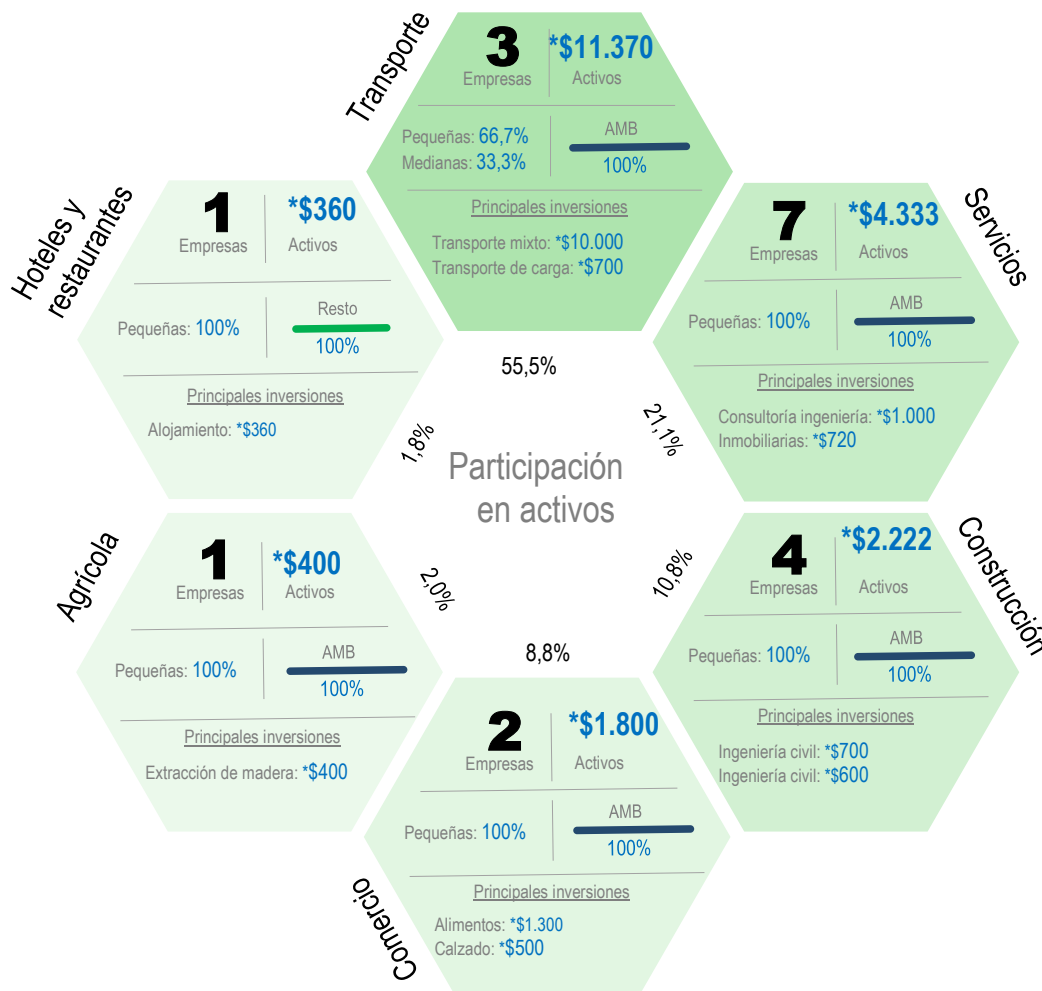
Transporte

3
Empresas

*$11.370
Activos

Pequeñas: 66,7%
Medianas: 33,3%

AMB
100%

Principales inversiones
Transporte mixto: *$10.000
Transporte de carga: *$700

Hoteles y restaurantes

1
Empresas

*$360
Activos

Pequeñas: 100%

Resto
100%

Principales inversiones
Alojamiento: *$360

Servicios

7
Empresas

*$4.333
Activos

Pequeñas: 100%

AMB
100%

Principales inversiones
Consultoría ingeniería: *$1.000
Inmobiliarias: *$720

55,5%

1,8%

21,1%

Participación en activos

2,0%

10,8%

8,8%

Agrícola

1
Empresas

*$400
Activos

Pequeñas: 100%

AMB
100%

Principales inversiones
Extracción de madera: *$400

Construcción

4
Empresas

*$2.222
Activos

Pequeñas: 100%

AMB
100%

Principales inversiones
Ingeniería civil: *$700
Ingeniería civil: *$600

2
Empresas

*$1.800
Activos

Pequeñas: 100%

AMB
100%

Principales inversiones
Alimentos: *$1.300
Calzado: *$500

Comercio